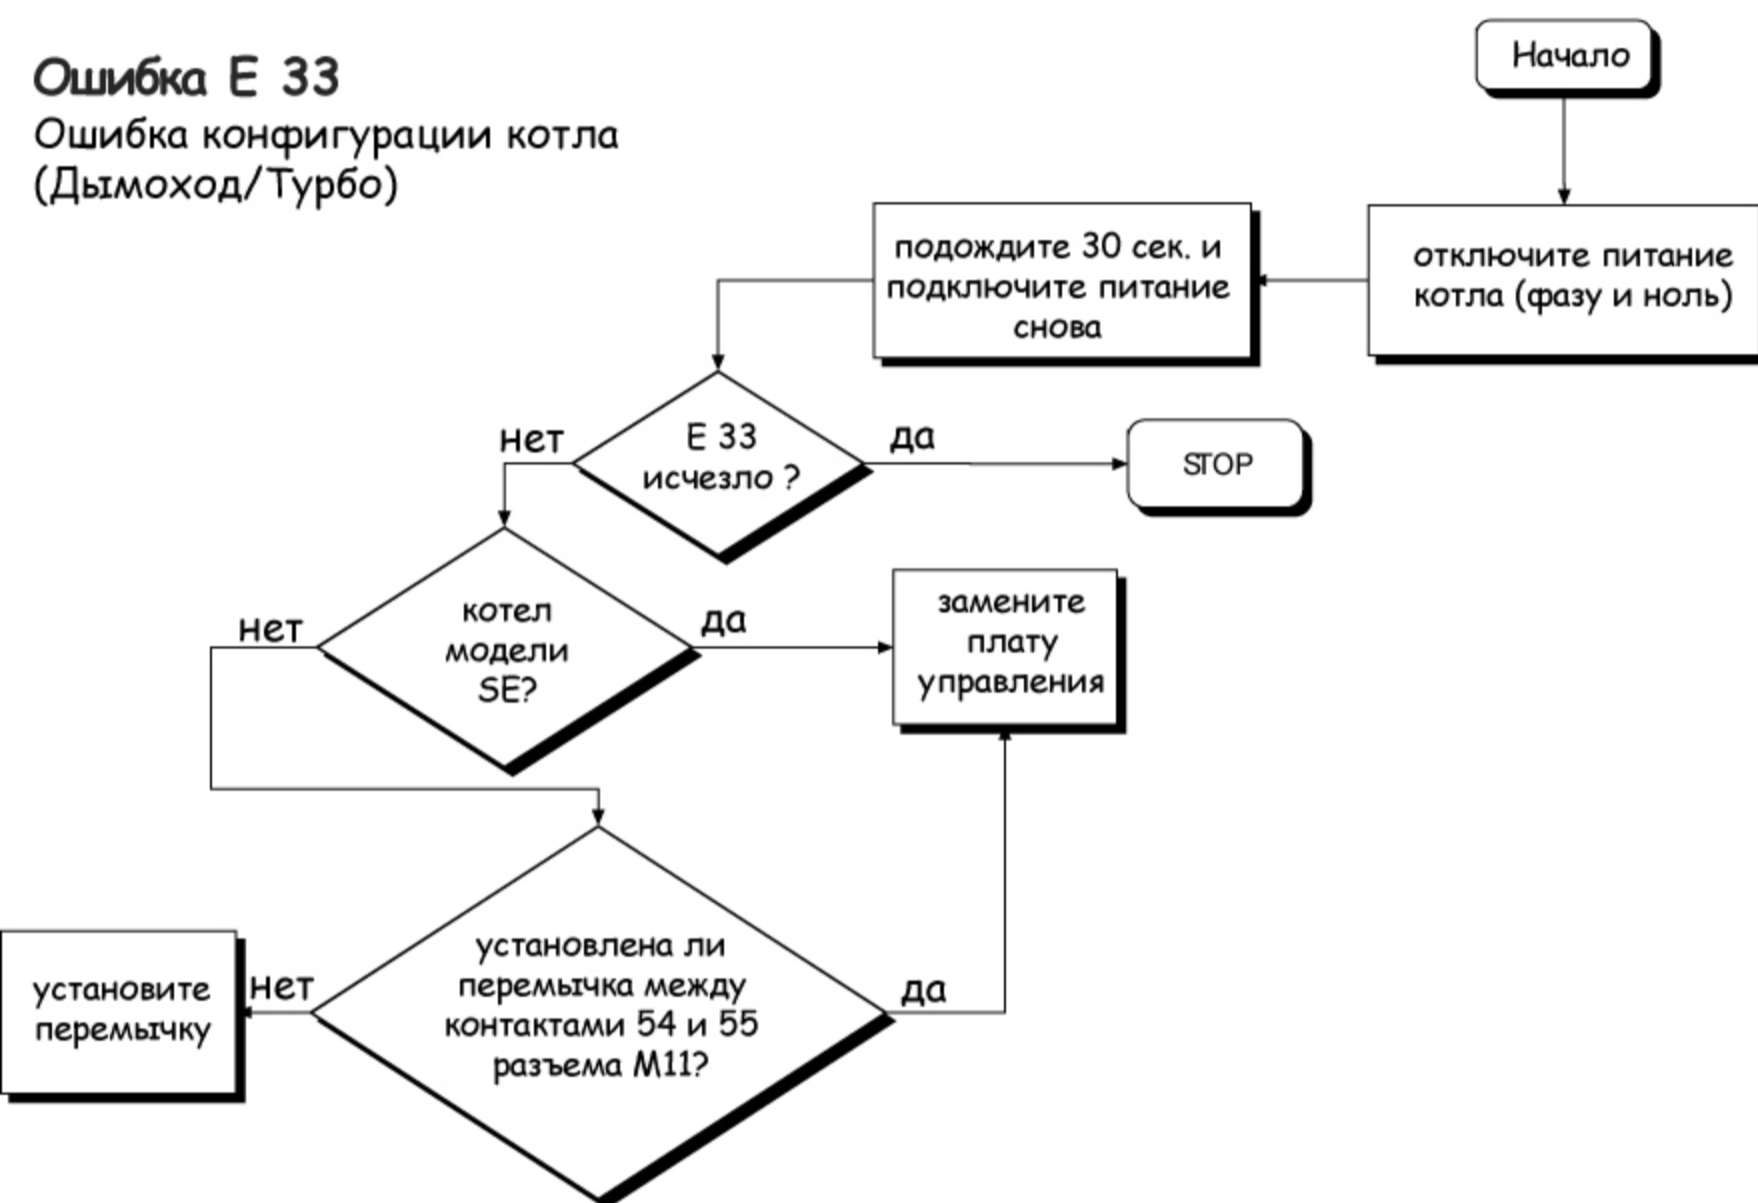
Ошибка Е 33
Ошибка конфигурации котла (Дымоход/Турбо)

Начало

отключите питание котла (фазу и ноль)

подождите 30 сек. и подключите питание снова

нет
Е 33 исчезло ?
да

STOP

нет
котел модели SE?
да

замените плату управления

установите перемычку
нет
установлена ли перемычка между контактами 54 и 55 разъема М11?
да